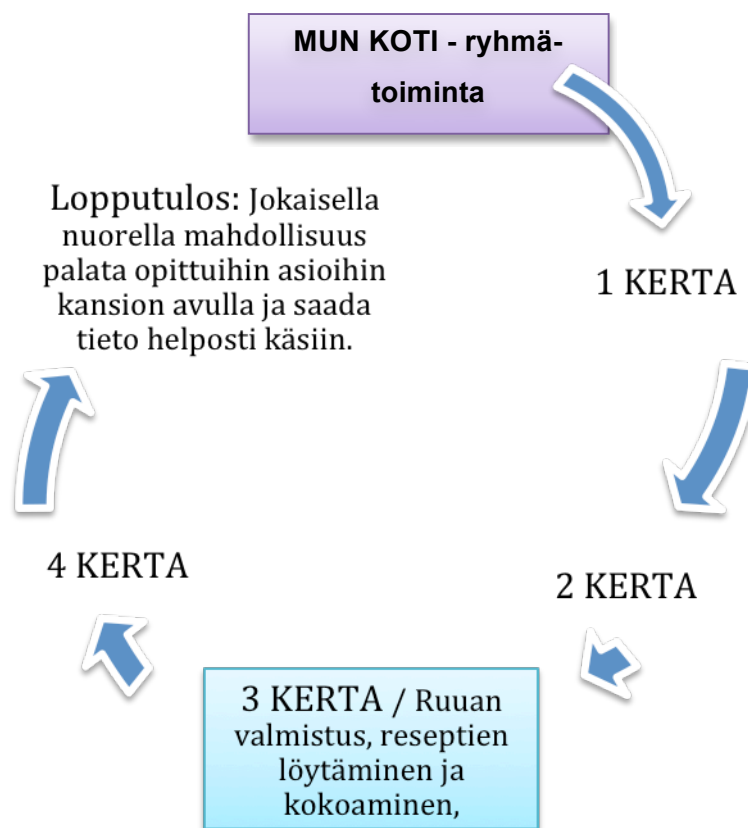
MUN KOTI - ryhmätoiminta

1 KERTA

2 KERTA

3 KERTA / Ruuan valmistus, reseptien löytäminen ja kokoaminen,

4 KERTA

Lopputulos: Jokaisella nuorella mahdollisuus palata opittuihin asioihin kansion avulla ja saada tieto helposti käsiin.